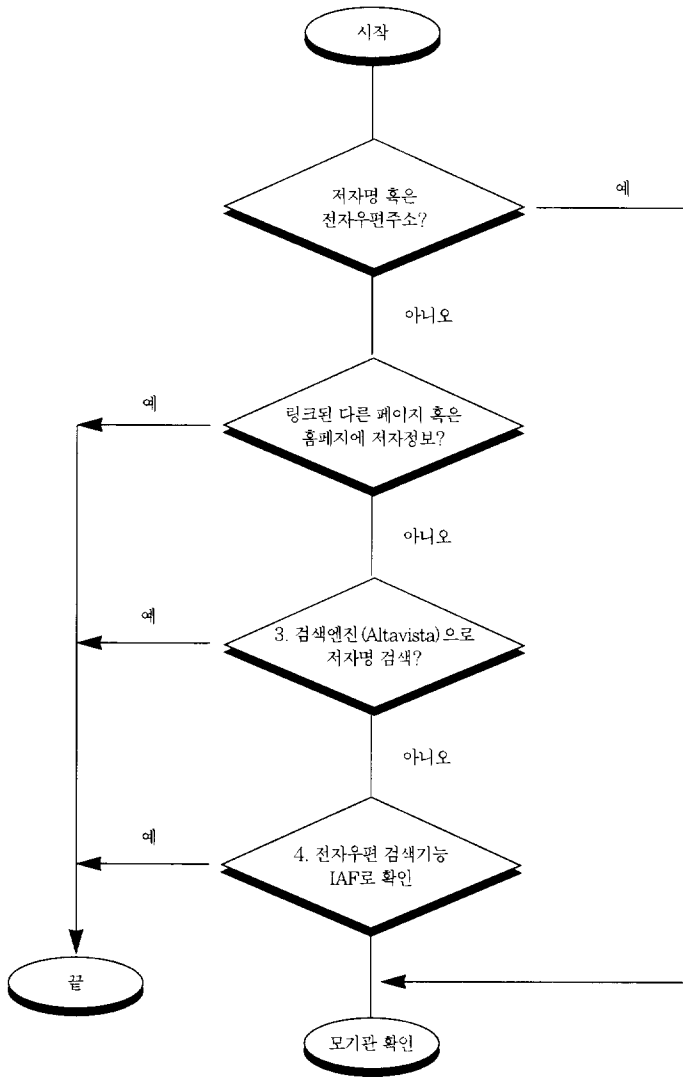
시작

저자명 혹은 전자우편주소?

예

아니오

예

링크된 다른 페이지 혹은 홈페지에 저자정보?

아니오

예

3. 검색엔진(Altavista)으로 저자명 검색?

아니오

예

4. 전자우편 검색기능 IAF로 확인

끝

모기관 확인